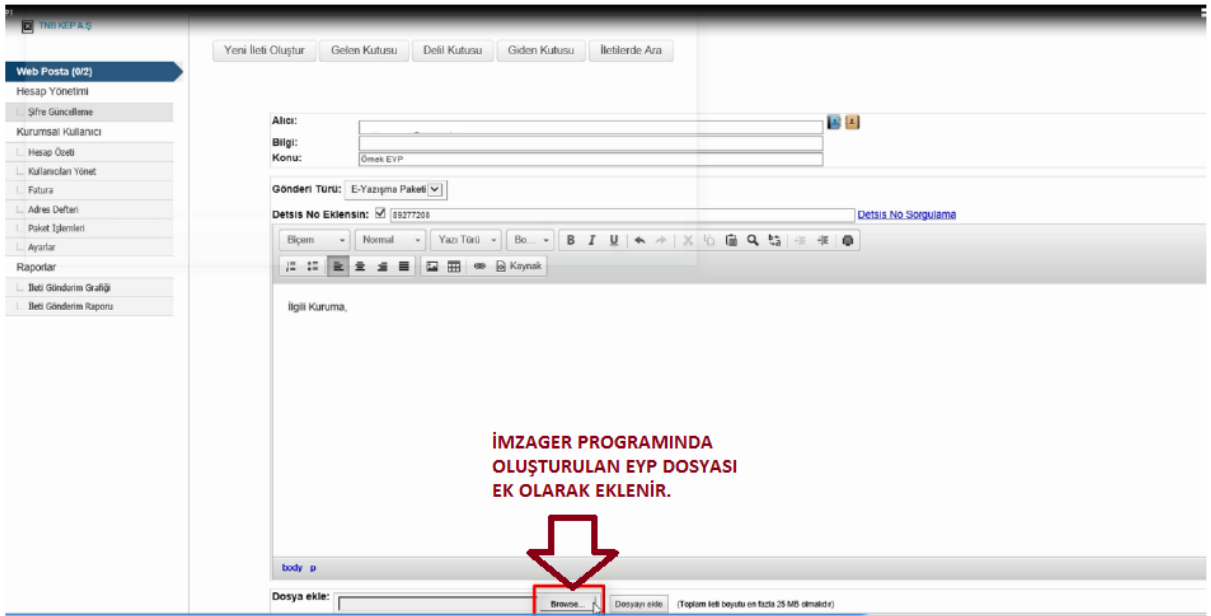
TNB KEP A.Ş

Yeni İleti Oluştur | Gelen Kutusu | Delil Kutusu | Giden Kutusu | İletilerde Ara

Web Posta (0/2)
Hesap Yönetimi
Şifre Güncelleme
Kurumsal Kullanıcı
Hesap Özeti
Kullanıcıları Yönet
Fatura
Adres Defteri
Paket İşlemleri
Ayarlar
Raporlar
İleti Gönderim Grafiği
İleti Gönderim Raporu

Alıcı:
Bilgi:
Konu: Örnek EYP

Gönderi Türü: E-Yazışma Paketi
Detsis No Eklensin: 89277268 Detsis No Sorgulama

Biçem | Normal | Yazı Türü | Bo... | Kaynak

İlgili Kuruma,

İMZAGER PROGRAMINDA OLUŞTURULAN EYP DOSYASI EK OLARAK EKLENİR.

body p

Dosya ekle: Browse... Dosyayı ekle (Toplam ileti boyutu en fazla 25 MB olmalıdır)